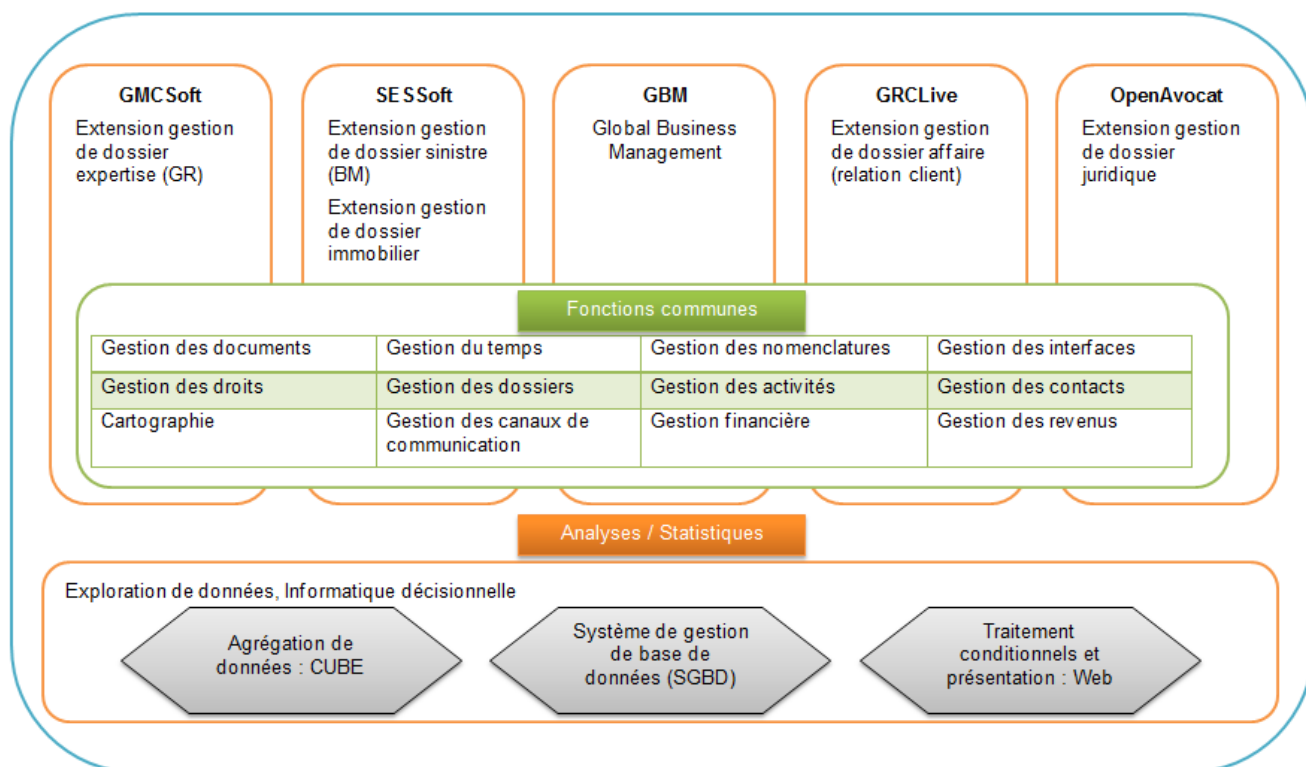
GMCSoft
Extension gestion de dossier expertise (GR)

SESSoft
Extension gestion de dossier sinistre (BM)
Extension gestion de dossier immobilier

GBM
Global Business Management

GRCLive
Extension gestion de dossier affaire (relation client)

OpenAvocat
Extension gestion de dossier juridique

Fonctions communes

| Gestion des documents | Gestion du temps | Gestion des nomenclatures | Gestion des interfaces |
|---|---|---|---|
| Gestion des droits | Gestion des dossiers | Gestion des activités | Gestion des contacts |
| Cartographie | Gestion des canaux de communication | Gestion financière | Gestion des revenus |

Analyses / Statistiques

Exploration de données, Informatique décisionnelle

Agrégation de données : CUBE

Système de gestion de base de données (SGBD)

Traitement conditionnels et présentation : Web